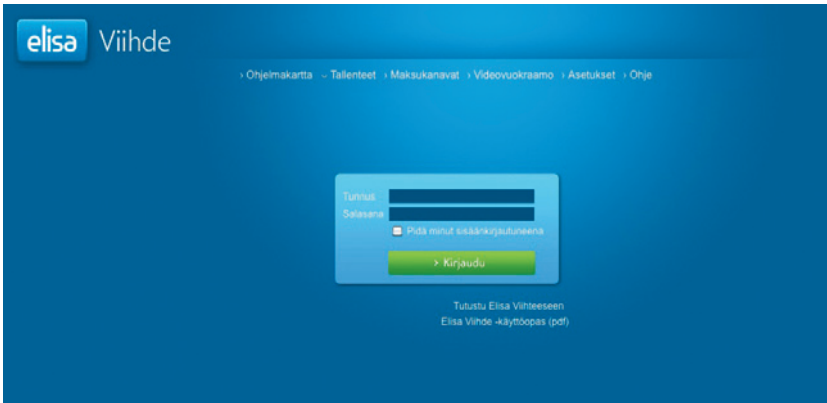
elisa Viihde

› Ohjelmakartta › Tallenteet › Maksukanavat › Videovuokraamo › Asetukset › Ohje

Tunnus
Salasana
Pidä minut sisäänkirjautuneena
› Kirjaudu

Tutustu Elisa Viihteeseen
Elisa Viihde -käyttöopas (pdf)